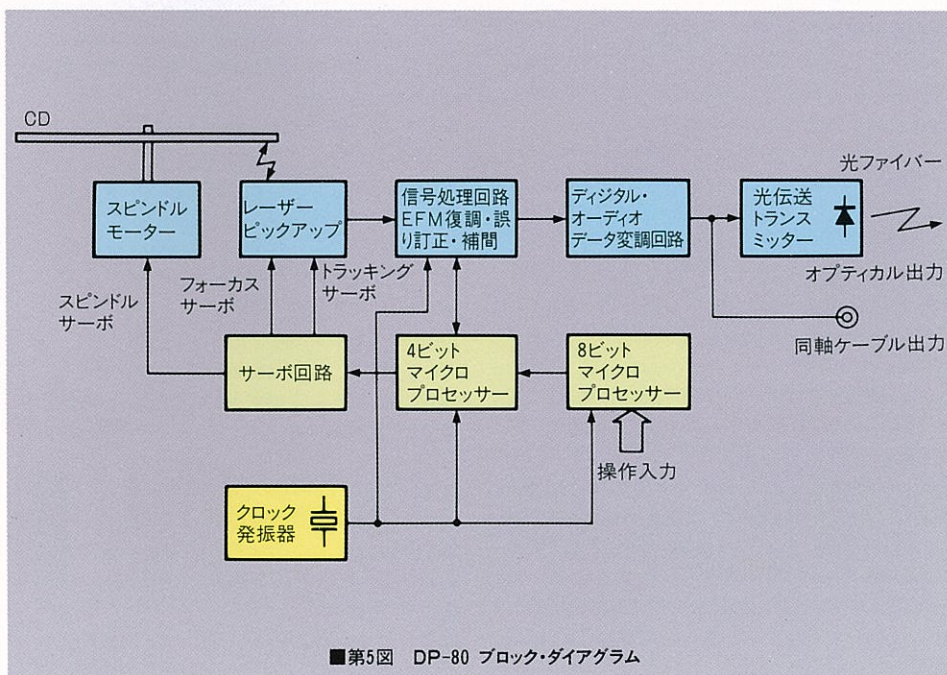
CD

スピンドルモーター

レーザーピックアップ

信号処理回路 EFM復調・誤り訂正・補間

ディジタル・オーディオデータ変調回路

光伝送トランスミッター

光ファイバー

オプティカル出力

同軸ケーブル出力

スピンドルサーボ

フォーカスサーボ

トラッキングサーボ

サーボ回路

4ビットマイクロプロセッサー

8ビットマイクロプロセッサー

操作入力

クロック発振器

■第5図 DP-80 ブロック・ダイアグラム